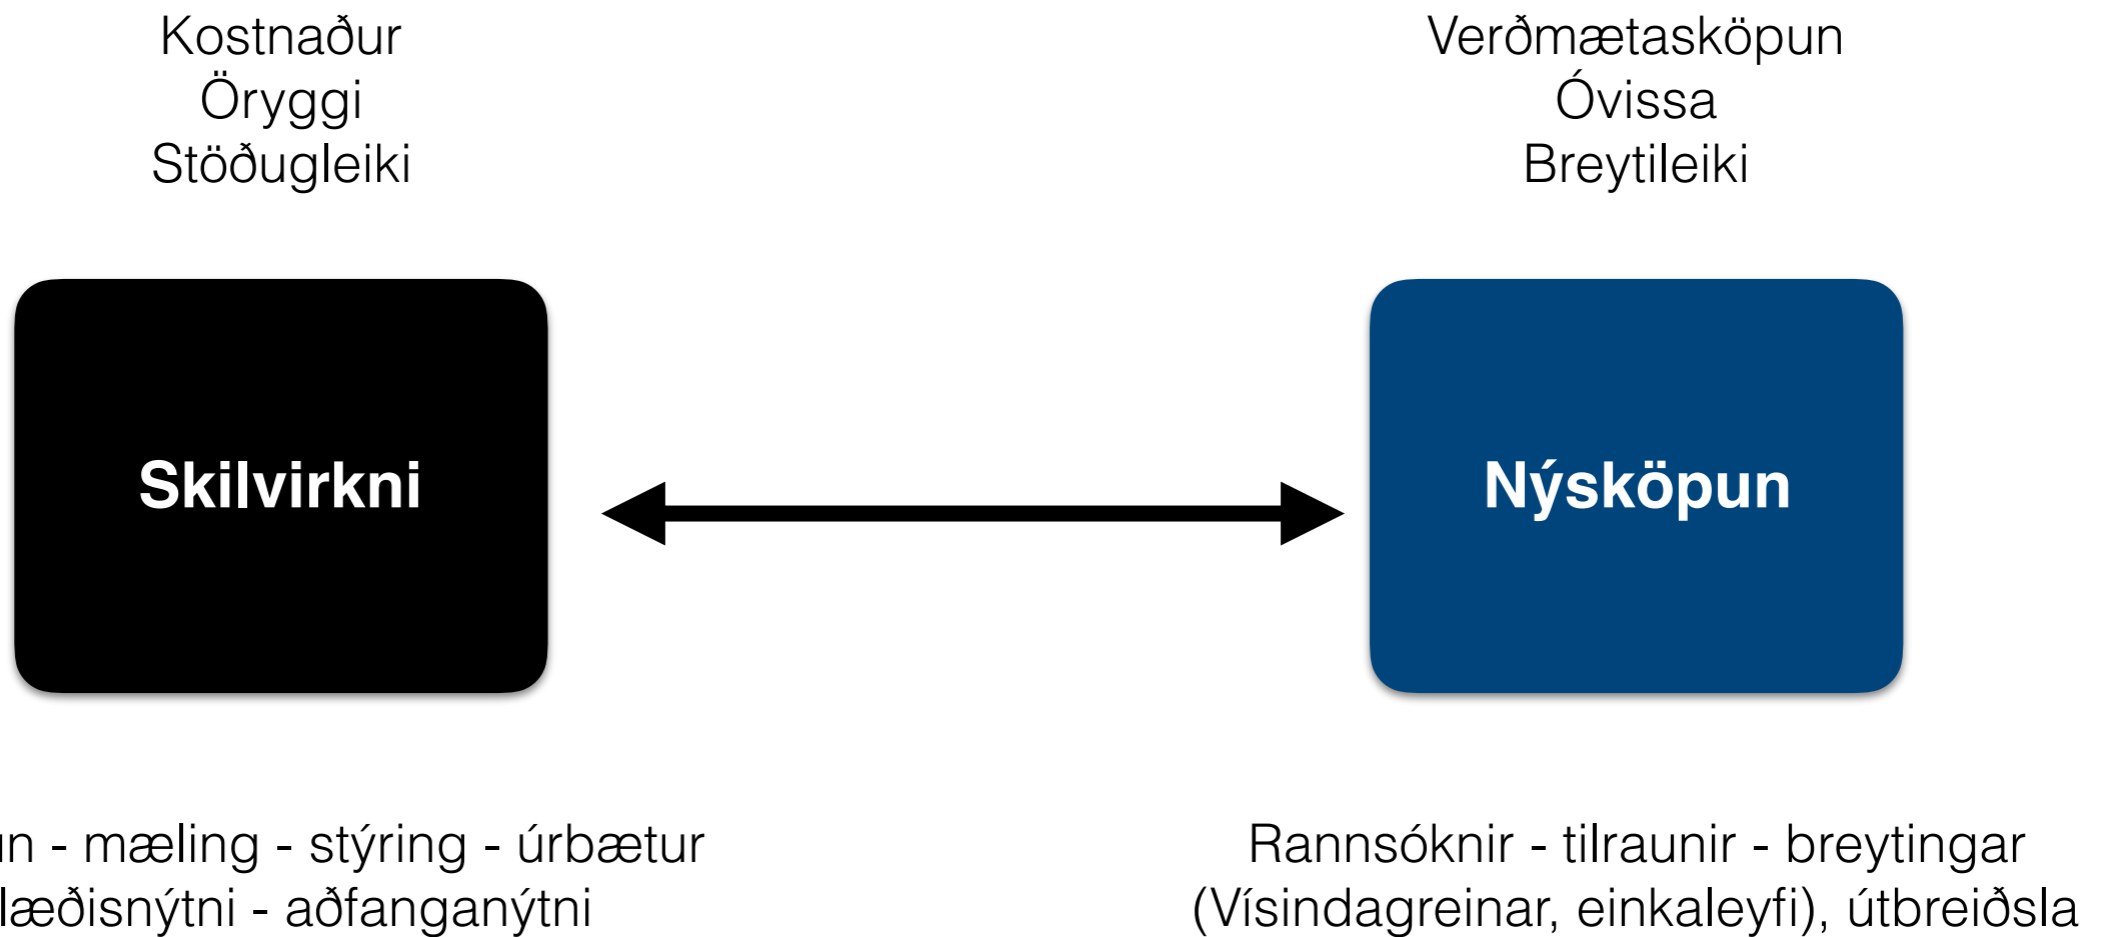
Kostnaður
Öryggi
Stöðugleiki

Verðmætasköpun
Óvissa
Breytileiki

Skilvirkni

Nýsköpun

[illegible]n - mæling - stýring - úrbætur
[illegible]læðisnýtni - aðfanganýtni

Rannsóknir - tilraunir - breytingar
(Vísindagreinar, einkaleyfi), útbreiðsla